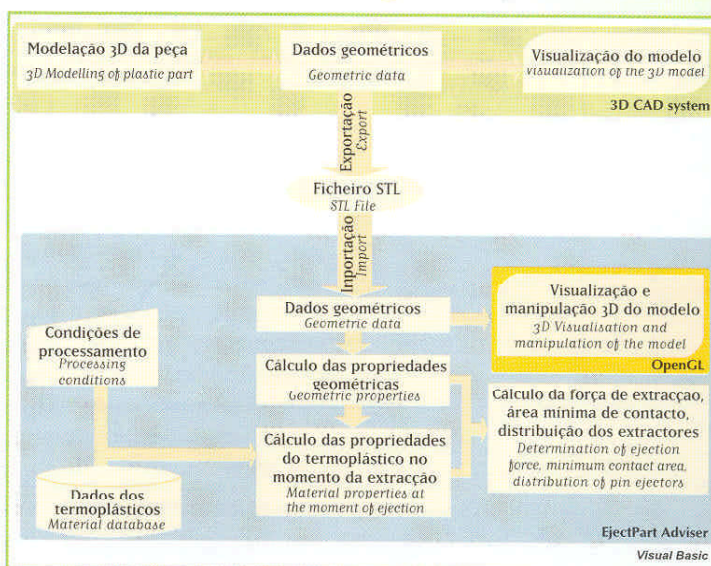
Modelação 3D da peça
3D Modelling of plastic part

Dados geométricos
Geometric data

Visualização do modelo
Visualization of the 3D model

3D CAD system

Exportação
Export

Ficheiro STL
STL File

Importação
Import

Dados geométricos
Geometric data

Visualização e manipulação 3D do modelo
3D Visualisation and manipulation of the model

OpenGL

Condições de processamento
Processing conditions

Cálculo das propriedades geométricas
Geometric properties

Cálculo da força de extracção, área mínima de contacto, distribuição dos extractores
Determination of ejection force, minimum contact area, distribution of pin ejectors

Cálculo das propriedades do termoplástico no momento da extracção
Material properties at the moment of ejection

Dados dos termoplásticos
Material database

EjectPart Adviser

Visual Basic